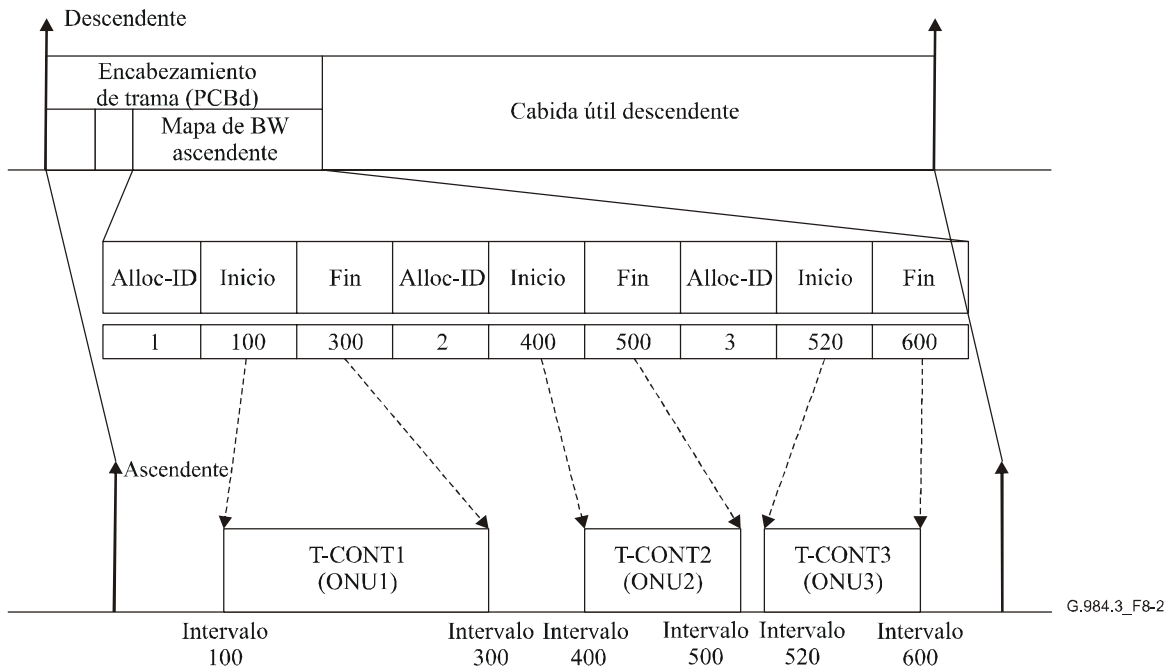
Descendente

Encabezamiento de trama (PCBd)

Mapa de BW ascendente

Cabida útil descendente

| Alloc-ID | Inicio | Fin | Alloc-ID | Inicio | Fin | Alloc-ID | Inicio | Fin |
|---|---|---|---|---|---|---|---|---|
| 1 | 100 | 300 | 2 | 400 | 500 | 3 | 520 | 600 |

Ascendente

T-CONT1 (ONU1)

T-CONT2 (ONU2)

T-CONT3 (ONU3)

G.984.3_F8-2

Intervalo 100

Intervalo 300

Intervalo 400

Intervalo 500

Intervalo 520

Intervalo 600